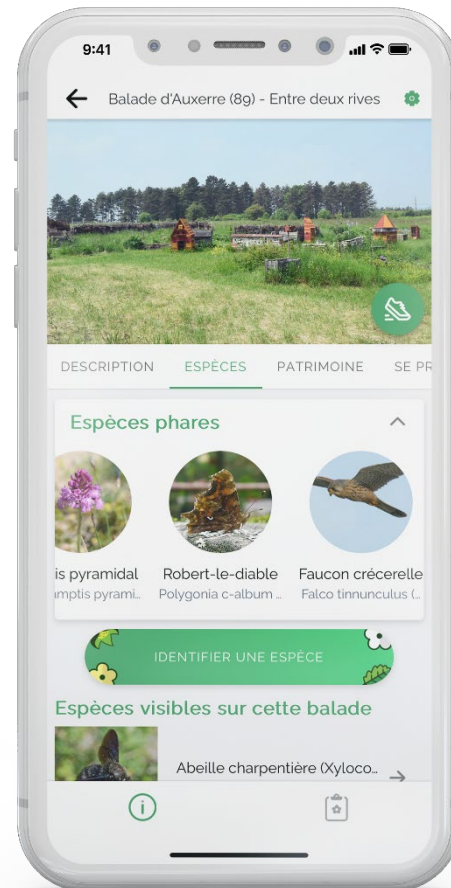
9:41

Balade d'Auxerre (89) - Entre deux rives

DESCRIPTION ESPÈCES PATRIMOINE SE PR

Espèces phares

is pyramidal
amptis pyrami...

Robert-le-diable
Polygonia c-album ...

Faucon crécerelle
Falco tinnunculus (...

IDENTIFIER UNE ESPÈCE

Espèces visibles sur cette balade

Abeille charpentière (Xyloco...